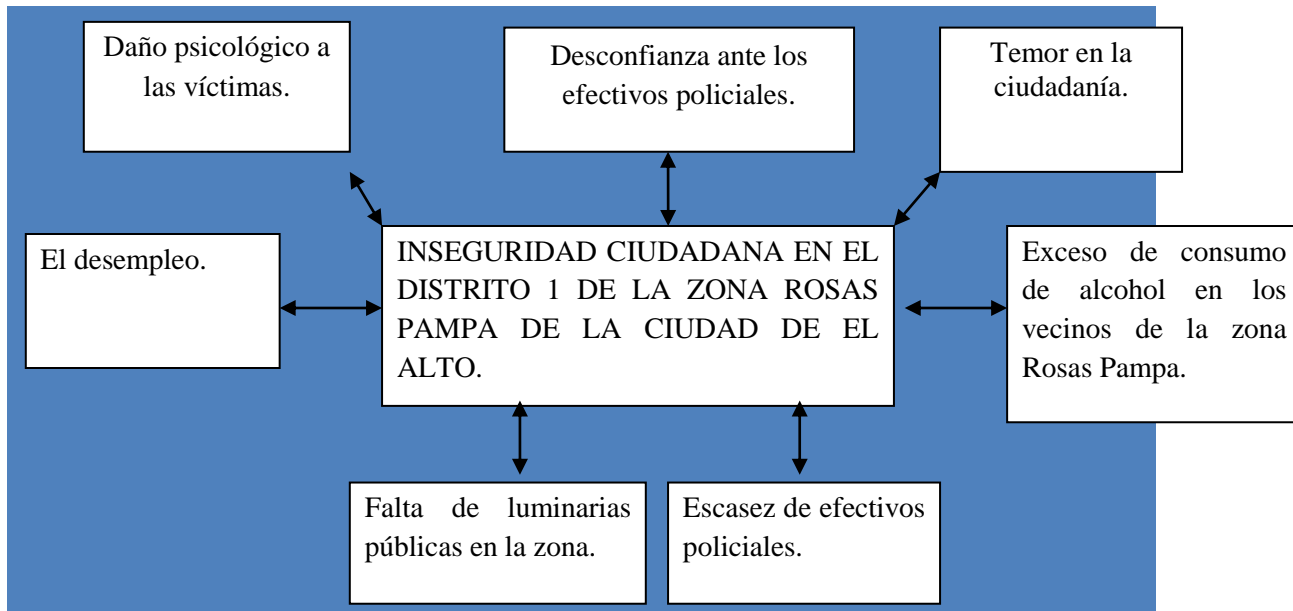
Daño psicológico a las víctimas.

Desconfianza ante los efectivos policiales.

Temor en la ciudadanía.

El desempleo.

INSEGURIDAD CIUDADANA EN EL DISTRITO 1 DE LA ZONA ROSAS PAMPA DE LA CIUDAD DE EL ALTO.

Exceso de consumo de alcohol en los vecinos de la zona Rosas Pampa.

Falta de luminarias públicas en la zona.

Escasez de efectivos policiales.